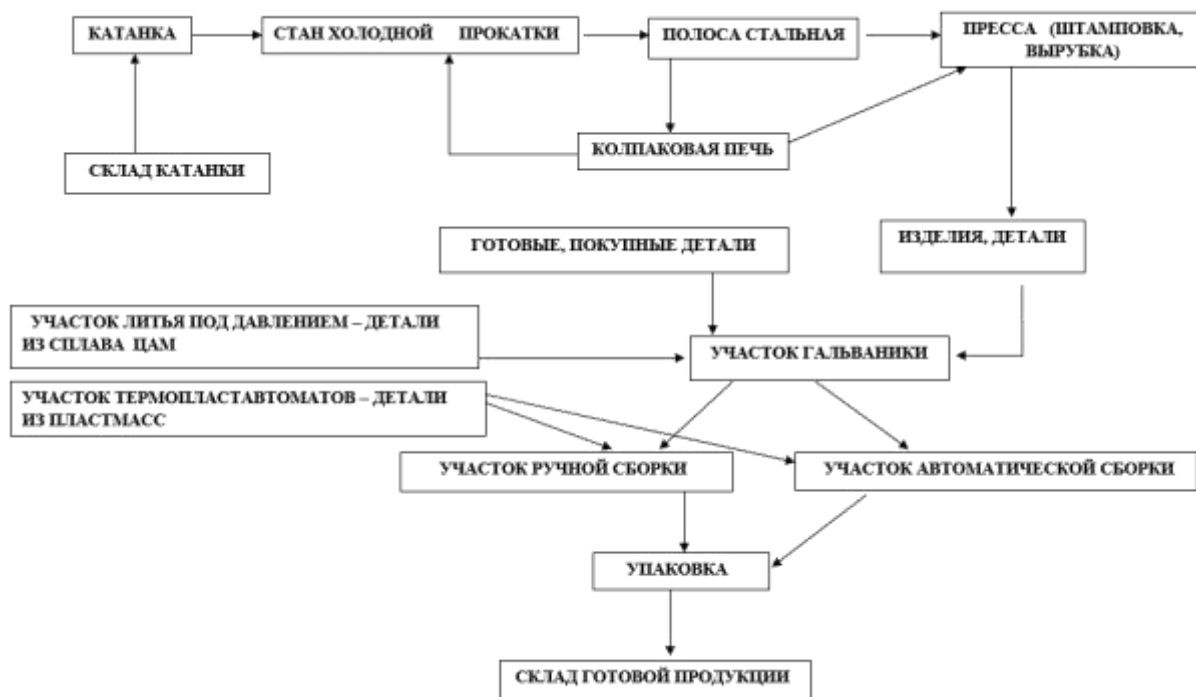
КАТАНКА

СТАН ХОЛОДНОЙ ПРОКАТКИ

ПОЛОСА СТАЛЬНАЯ

ПРЕССА (ШТАМПОВКА, ВЫРУБКА)

СКЛАД КАТАНКИ

КОЛПАКОВАЯ ПЕЧЬ

ГОТОВЫЕ, ПОКУПНЫЕ ДЕТАЛИ

ИЗДЕЛИЯ, ДЕТАЛИ

УЧАСТОК ЛИТЬЯ ПОД ДАВЛЕНИЕМ – ДЕТАЛИ ИЗ СПЛАВА ЦАМ

УЧАСТОК ГАЛЬВАНИКИ

УЧАСТОК ТЕРМОПЛАСТАВТОМАТОВ – ДЕТАЛИ ИЗ ПЛАСТМАСС

УЧАСТОК РУЧНОЙ СБОРКИ

УЧАСТОК АВТОМАТИЧЕСКОЙ СБОРКИ

УПАКОВКА

СКЛАД ГОТОВОЙ ПРОДУКЦИИ